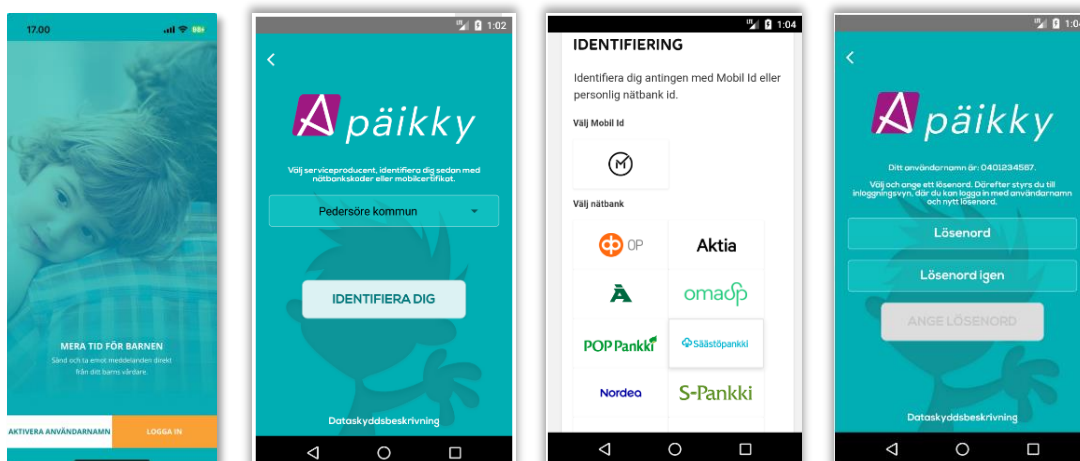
17.00

MERA TID FÖR BARNEN

Sänd och ta emot meddelanden direkt från ditt barns vårdare.

AKTIVERA ANVÄNDARNAMN

LOGGA IN

1:02

päikky

Välj serviceproducent, identifiera dig sedan med nätbankskoder eller mobilcertifikat.

Pedersöre kommun

IDENTIFIERA DIG

Dataskyddsbeskrivning

1:04

IDENTIFIERING

Identifiera dig antingen med Mobil Id eller personlig nätbank id.

Välj Mobil Id

Välj nätbank

OP

Aktia

omaSp

POP Pankki

Säästöpankki

Nordea

S-Pankki

päikky

Ditt användarnamn är: 0401234587.

Välj och ange ett lösenord. Därefter styrs du till inloggningsvyn, där du kan logga in med användarnamn och nytt lösenord.

Lösenord

Lösenord igen

ANGE LÖSENORD

Dataskyddsbeskrivning